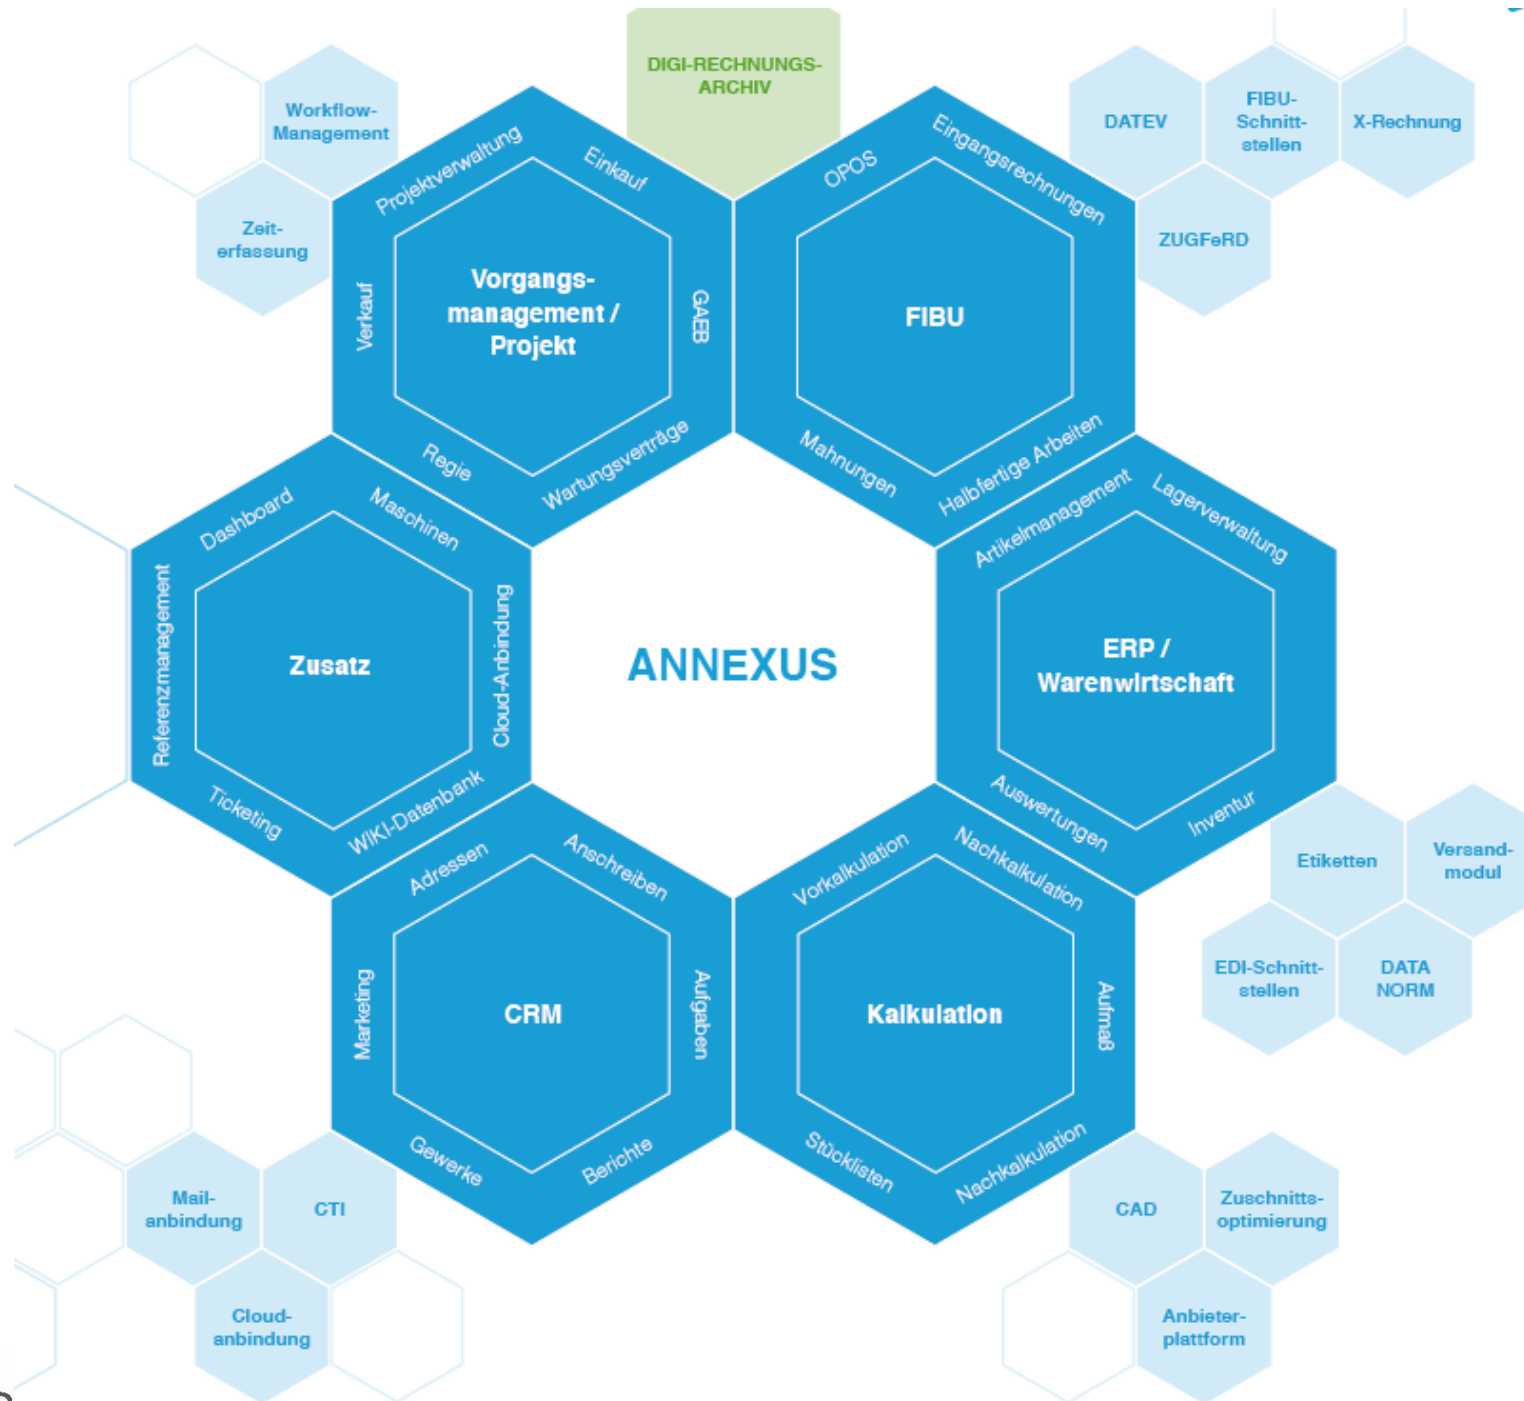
DIGI-RECHNUNGS-ARCHIV

Workflow-Management

Zeit-erfassung

Projektverwaltung
Einkauf
Verkauf
GAEB
Regie
Wartungsverträge
Vorgangs-management / Projekt

OPOS
Eingangsrechnungen
Mahnungen
Halbfertige Arbeiten
FIBU

DATEV
FIBU-Schnitt-stellen
X-Rechnung
ZUGFeRD

Dashboard
Maschinen
Referenzmanagement
Cloud-Anbindung
Ticketing
WIKI-Datenbank
Zusatz

ANNEXUS

Artikelmanagement
Lagerverwaltung
Auswertungen
Inventur
ERP / Warenwirtschaft

Etiketten
Versand-modul
EDI-Schnitt-stellen
DATA NORM

Adressen
Anschreiben
Marketing
Aufgaben
Gewerke
Berichte
CRM

Vorkalkulation
Nachkalkulation
Aufmaß
Stücklisten
Nachkalkulation
Kalkulation

Mail-anbindung
CTI
Cloud-anbindung

CAD
Zuschnitts-optimierung
Anbieter-plattform